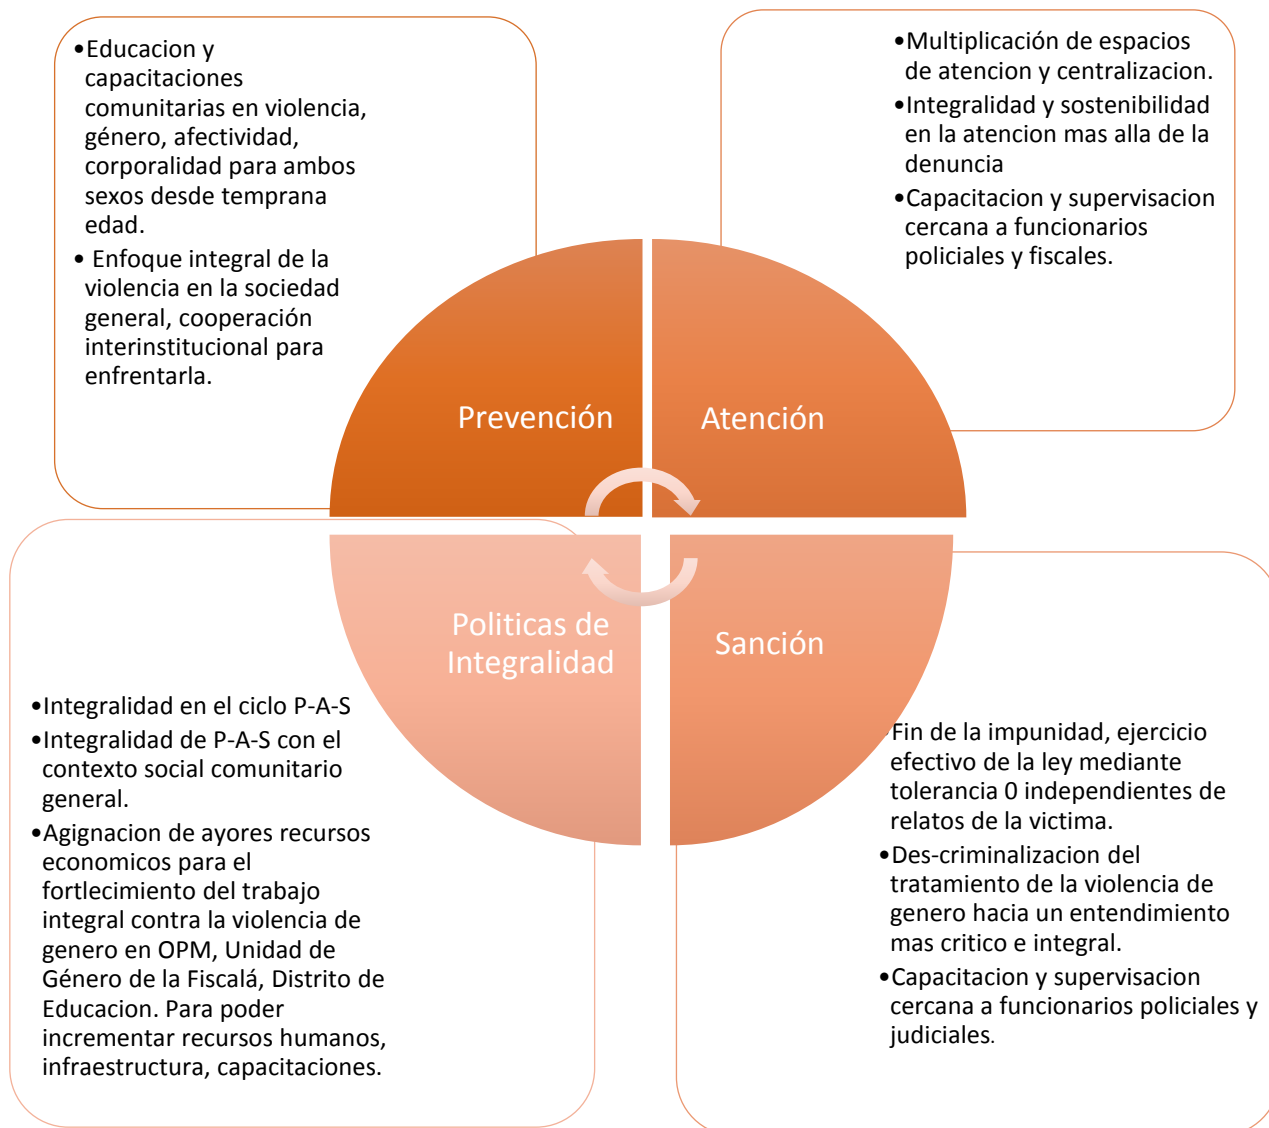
•Educacion y capacitaciones comunitarias en violencia, género, afectividad, corporalidad para ambos sexos desde temprana edad.

• Enfoque integral de la violencia en la sociedad general, cooperación interinstitucional para enfrentarla.

•Multiplicación de espacios de atencion y centralizacion.

•Integralidad y sostenibilidad en la atencion mas alla de la denuncia

•Capacitacion y supervisacion cercana a funcionarios policiales y fiscales.

Prevención

Atención

Politicas de Integralidad

Sanción

•Integralidad en el ciclo P-A-S

•Integralidad de P-A-S con el contexto social comunitario general.

•Agignacion de ayores recursos economicos para el fortlecimiento del trabajo integral contra la violencia de genero en OPM, Unidad de Género de la Fiscalá, Distrito de Educacion. Para poder incrementar recursos humanos, infraestructura, capacitaciones.

Fin de la impunidad, ejercicio efectivo de la ley mediante tolerancia 0 independientes de relatos de la victima.

•Des-criminalizacion del tratamiento de la violencia de genero hacia un entendimiento mas critico e integral.

•Capacitacion y supervisacion cercana a funcionarios policiales y judiciales.